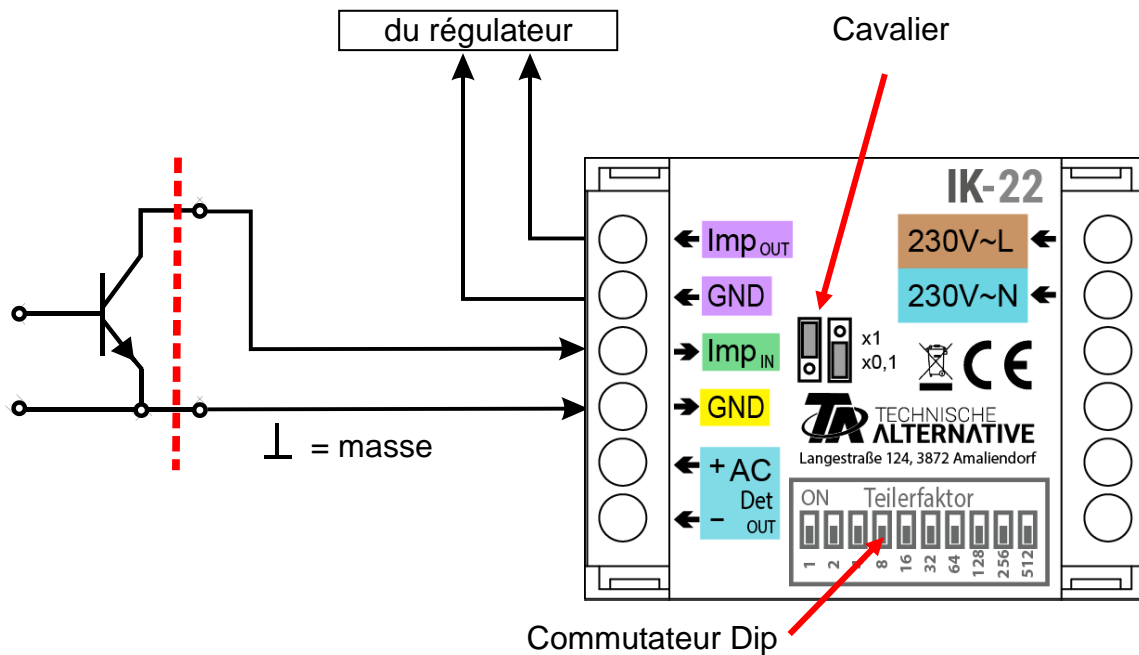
du régulateur

Cavalier

IK-22

$Imp_{OUT}$

GND

$Imp_{IN}$

GND

+ AC Det – OUT

230V~L

230V~N

x1
x0,1

CE

TECHNISCHE ALTERNATIVE
Langestraße 124, 3872 Amaliendorf

ON Teilerfaktor

1 2 4 8 16 32 64 128 256 512

= masse

Commutateur Dip